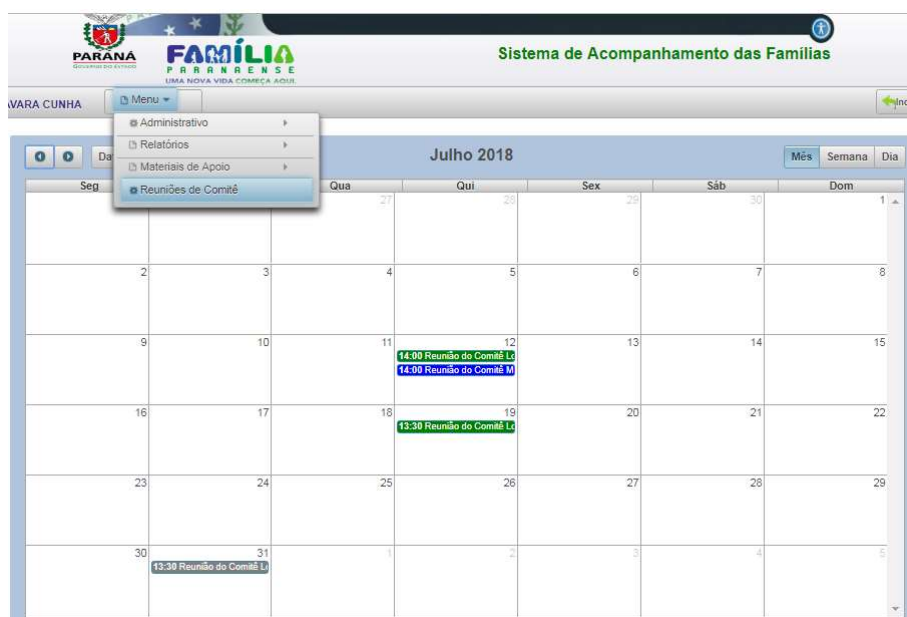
PARANÁ
GOVERNO DO ESTADO

FAMÍLIA PARANAENSE
UMA NOVA VIDA COMEÇA AQUI

Sistema de Acompanhamento das Famílias

VARA CUNHA

Menu

Administrativo
Relatórios
Materiais de Apoio
Reuniões de Comitê

Ini

Da

Julho 2018

Mês Semana Dia

| Seg | Ter | Qua | Qui | Sex | Sáb | Dom |
|---|---|---|---|---|---|---|
| | | 27 | 28 | 29 | 30 | 1 |
| 2 | 3 | 4 | 5 | 6 | 7 | 8 |
| 9 | 10 | 11 | 12 14:00 Reunião do Comitê Lo 14:00 Reunião do Comitê M | 13 | 14 | 15 |
| 16 | 17 | 18 | 19 13:30 Reunião do Comitê Lo | 20 | 21 | 22 |
| 23 | 24 | 25 | 26 | 27 | 28 | 29 |
| 30 | 31 13:30 Reunião do Comitê Lo | 1 | 2 | 3 | 4 | 5 |